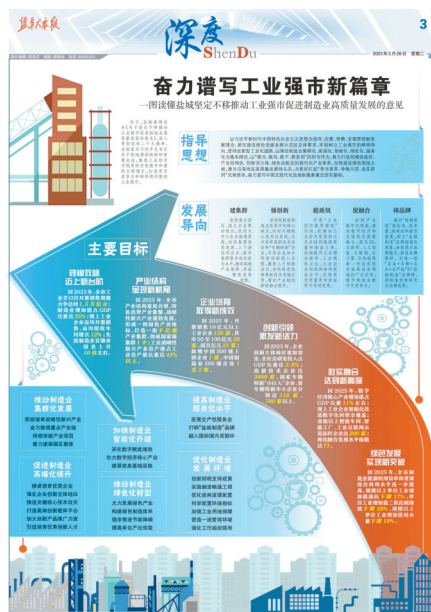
盐阜大众报

深度 ShenDu

3

2023年3月28日 星期二

奋力谱写工业强市新篇章

——图读锚盐城坚定不移推动工业强市促进制造业高质量发展的意见

指导思想

发展导向

主要目标

规模效益迈上新台阶

产业结构实现新跨越

企业培育取得新成效

创新引领激发新活力

数实融合达到新高度

绿色发展实现新突破

推动制造业集群化发展

促进制造业高端化提升

加快制造业智能化升级

推动制造业绿色化转型

推进制造业服务化水平

优化制造业发展环境

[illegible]